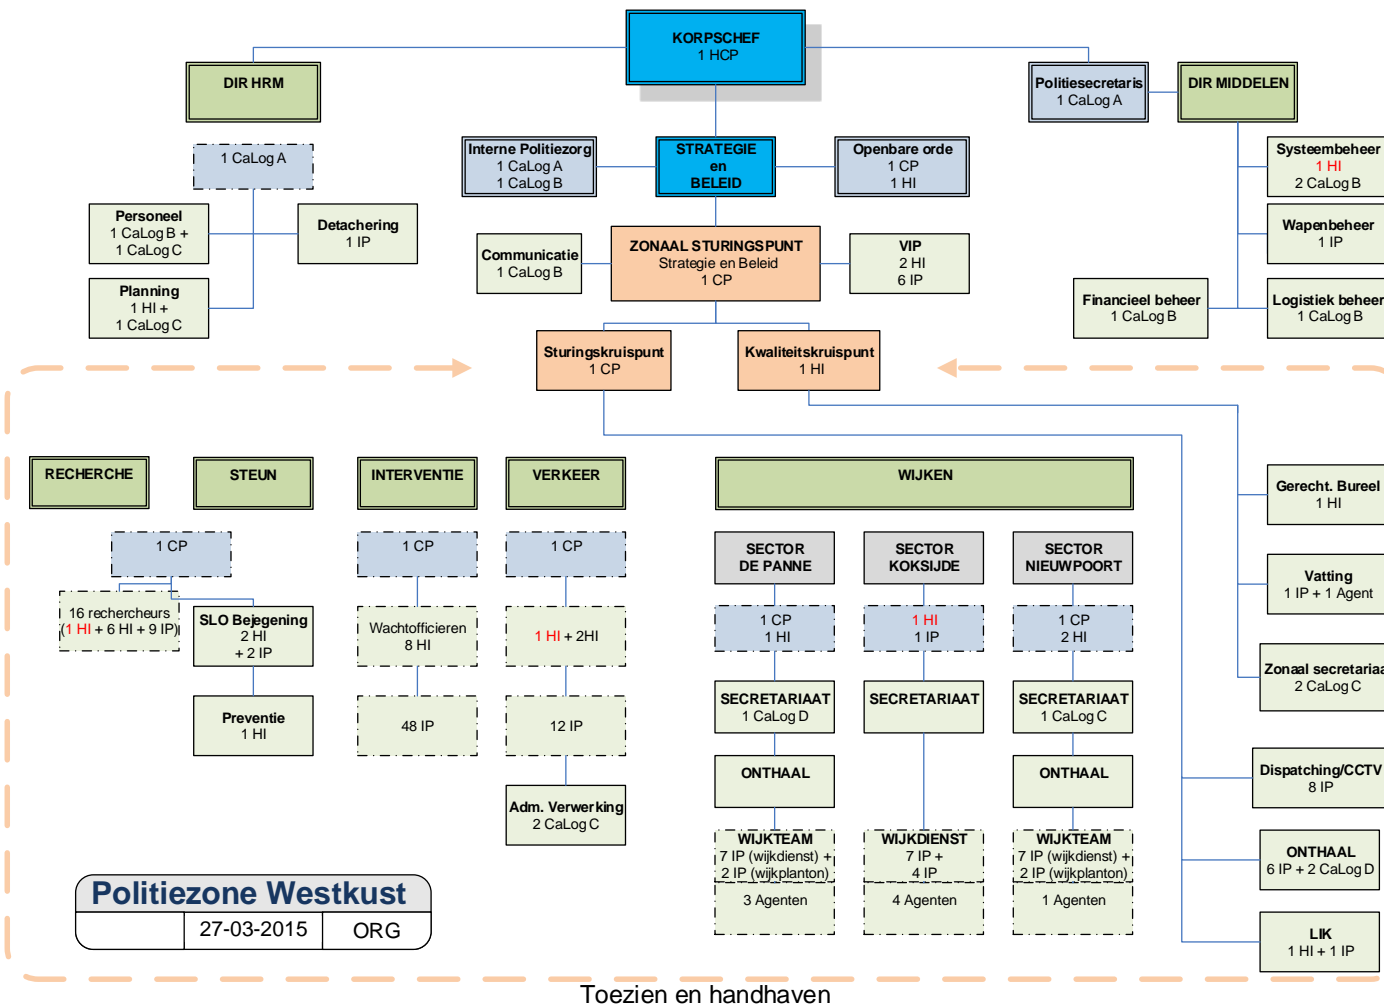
KORPSCHEF
1 HCP

DIR HRM

1 CaLog A

Personeel
1 CaLog B +
1 CaLog C

Detachering
1 IP

Planning
1 HI +
1 CaLog C

Interne Politiezorg
1 CaLog A
1 CaLog B

STRATEGIE
en
BELEID

Openbare orde
1 CP
1 HI

Communicatie
1 CaLog B

ZONAAL STURINGSPUNT
Strategie en Beleid
1 CP

VIP
2 HI
6 IP

Politiesecretaris
1 CaLog A

DIR MIDDELEN

Systeembeheer
1 HI
2 CaLog B

Wapenbeheer
1 IP

Financieel beheer
1 CaLog B

Logistiek beheer
1 CaLog B

Sturingskruispunt
1 CP

Kwaliteitskruispunt
1 HI

RECHERCHE

STEUN

INTERVENTIE

VERKEER

WIJKEN

1 CP

16 rechercheurs
(1 HI + 6 HI + 9 IP)

SLO Bejegening
2 HI
+ 2 IP

Preventie
1 HI

1 CP

Wachtofficieren
8 HI

48 IP

1 CP

1 HI + 2HI

12 IP

Adm. Verwerking
2 CaLog C

SECTOR
DE PANNE

1 CP
1 HI

SECRETARIAAT
1 CaLog D

ONTHAAL

WIJKTEAM
7 IP (wijkdienst) +
2 IP (wijkplanton)

3 Agenten

SECTOR
KOKSIJDE

1 HI
1 IP

SECRETARIAAT

WIJKDIENST
7 IP +
4 IP

4 Agenten

SECTOR
NIEUWPOORT

1 CP
2 HI

SECRETARIAAT
1 CaLog C

ONTHAAL

WIJKTEAM
7 IP (wijkdienst) +
2 IP (wijkplanton)

1 Agenten

Gerecht. Bureel
1 HI

Vatting
1 IP + 1 Agent

Zonaal secretariaa
2 CaLog C

Dispatching/CCTV
8 IP

ONTHAAL
6 IP + 2 CaLog D

LIK
1 HI + 1 IP

Politiezone Westkust
27-03-2015 ORG

Toezien en handhaven